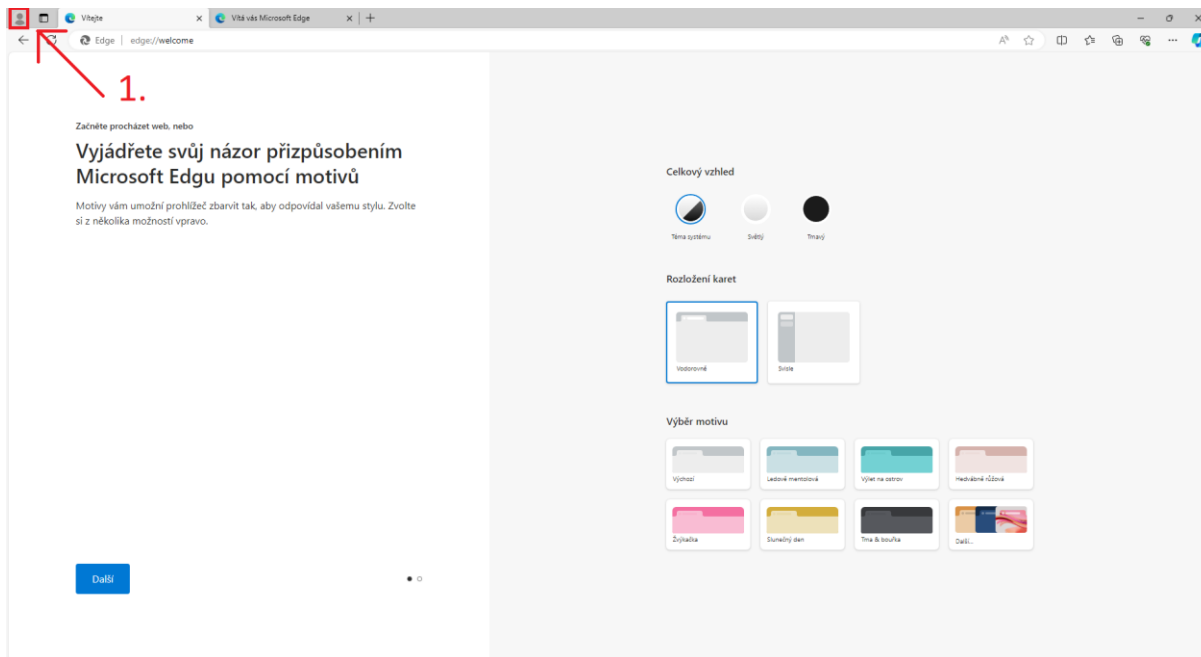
Vítejte
Vítá vás Microsoft Edge
Edge | edge://welcome

1.

Začněte procházet web, nebo

Vyjádřete svůj názor přizpůsobením Microsoft Edgu pomocí motivů

Motivy vám umožní prohlížeč zbarvit tak, aby odpovídal vašemu stylu. Zvolte si z několika možností vpravo.

Další

Celkový vzhled

Téma systému
Světlý
Tmavý

Rozložení karet

Vodorovně
Svisle

Výběr motivu

Výchozí
Ledově mentolová
Výlet na ostrov
Hedvábně růžová
Žvýkačka
Slunečný den
Tma & bouřka
Další...